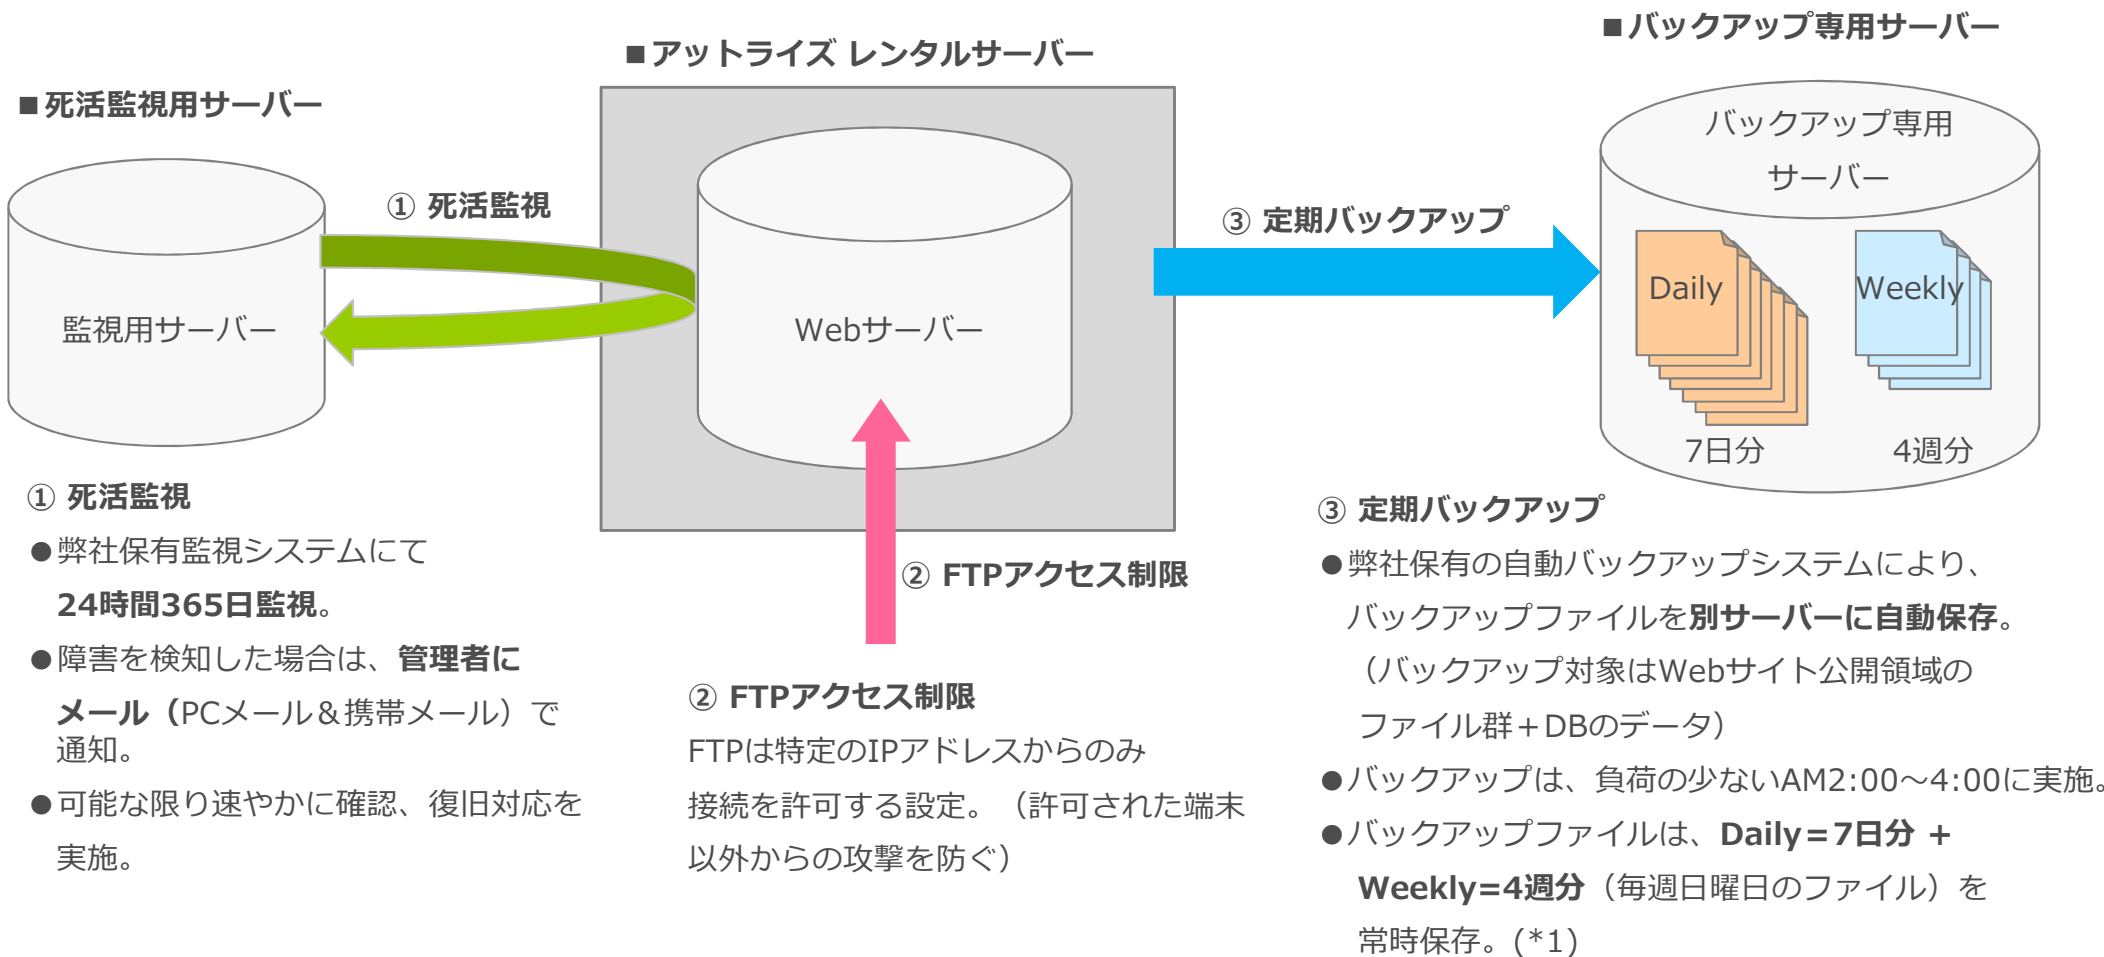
■死活監視用サーバー

監視用サーバー

① 死活監視

■アットライズ レンタルサーバー

Webサーバー

■バックアップ専用サーバー

バックアップ専用サーバー

③ 定期バックアップ

Daily

Weekly

7日分

4週分

② FTPアクセス制限

① 死活監視
●弊社保有監視システムにて24時間365日監視。
●障害を検知した場合は、管理者にメール（PCメール＆携帯メール）で通知。
●可能な限り速やかに確認、復旧対応を実施。

② FTPアクセス制限
FTPは特定のIPアドレスからのみ接続を許可する設定。（許可された端末以外からの攻撃を防ぐ）

③ 定期バックアップ
●弊社保有の自動バックアップシステムにより、バックアップファイルを別サーバーに自動保存。（バックアップ対象はWebサイト公開領域のファイル群＋DBのデータ）
●バックアップは、負荷の少ないAM2:00～4:00に実施。
●バックアップファイルは、Daily＝7日分 ＋ Weekly=4週分（毎週日曜日のファイル）を常時保存。（*1）